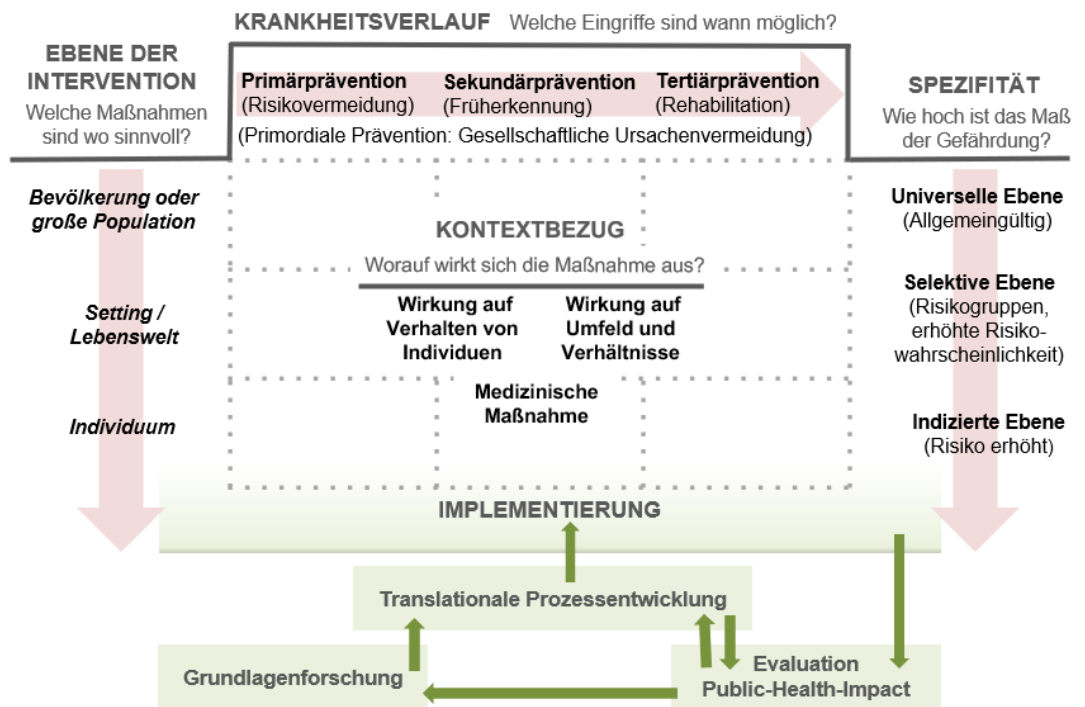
KRANKHEITSVERLAUF Welche Eingriffe sind wann möglich?

EBENE DER INTERVENTION
Welche Maßnahmen sind wo sinnvoll?

Primärprävention (Risikovermeidung)
Sekundärprävention (Früherkennung)
Tertiärprävention (Rehabilitation)
(Primordiale Prävention: Gesellschaftliche Ursachenvermeidung)

SPEZIFITÄT
Wie hoch ist das Maß der Gefährdung?

Bevölkerung oder große Population

Setting / Lebenswelt

Individuum

KONTEXTBEZUG
Worauf wirkt sich die Maßnahme aus?

Wirkung auf Verhalten von Individuen
Wirkung auf Umfeld und Verhältnisse

Medizinische Maßnahme

Universelle Ebene (Allgemeingültig)

Selektive Ebene (Risikogruppen, erhöhte Risikowahrscheinlichkeit)

Indizierte Ebene (Risiko erhöht)

IMPLEMENTIERUNG

Translationale Prozessentwicklung

Grundlagenforschung

Evaluation Public-Health-Impact